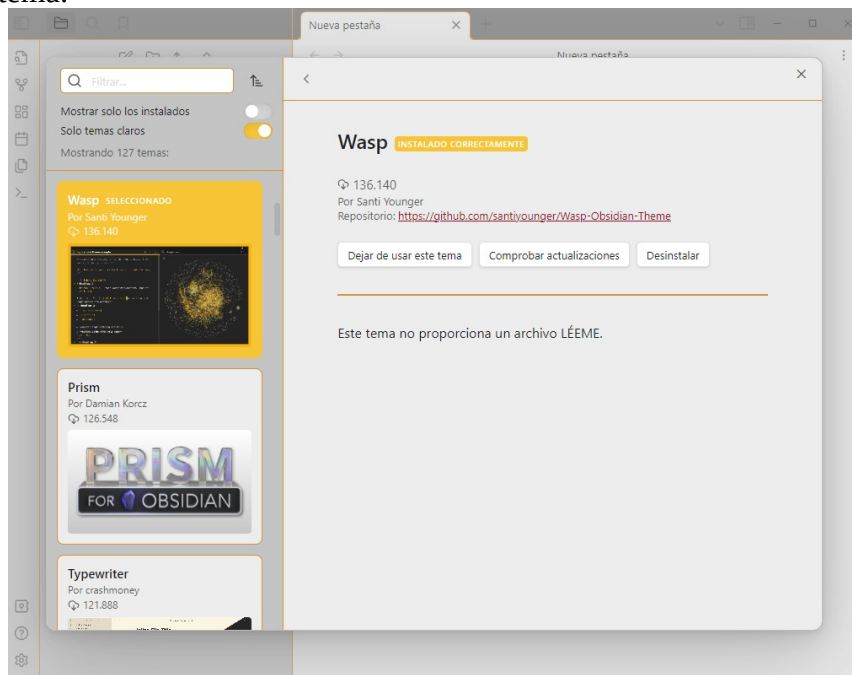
tema:

Nueva pestaña

Nueva pestaña

Filtrar...

Mostrar solo los instalados

Solo temas claros

Mostrando 127 temas:

Wasp SELECCIONADO
Por Santi Younger
136.140

Prism
Por Damian Korcz
126.548

PRISM
FOR OBSIDIAN

Typewriter
Por crashmoney
121.888

Wasp INSTALADO CORRECTAMENTE

136.140
Por Santi Younger
Repositorio: https://github.com/santiyounger/Wasp-Obsidian-Theme

Dejar de usar este tema
Comprobar actualizaciones
Desinstalar

Este tema no proporciona un archivo LÉEME.